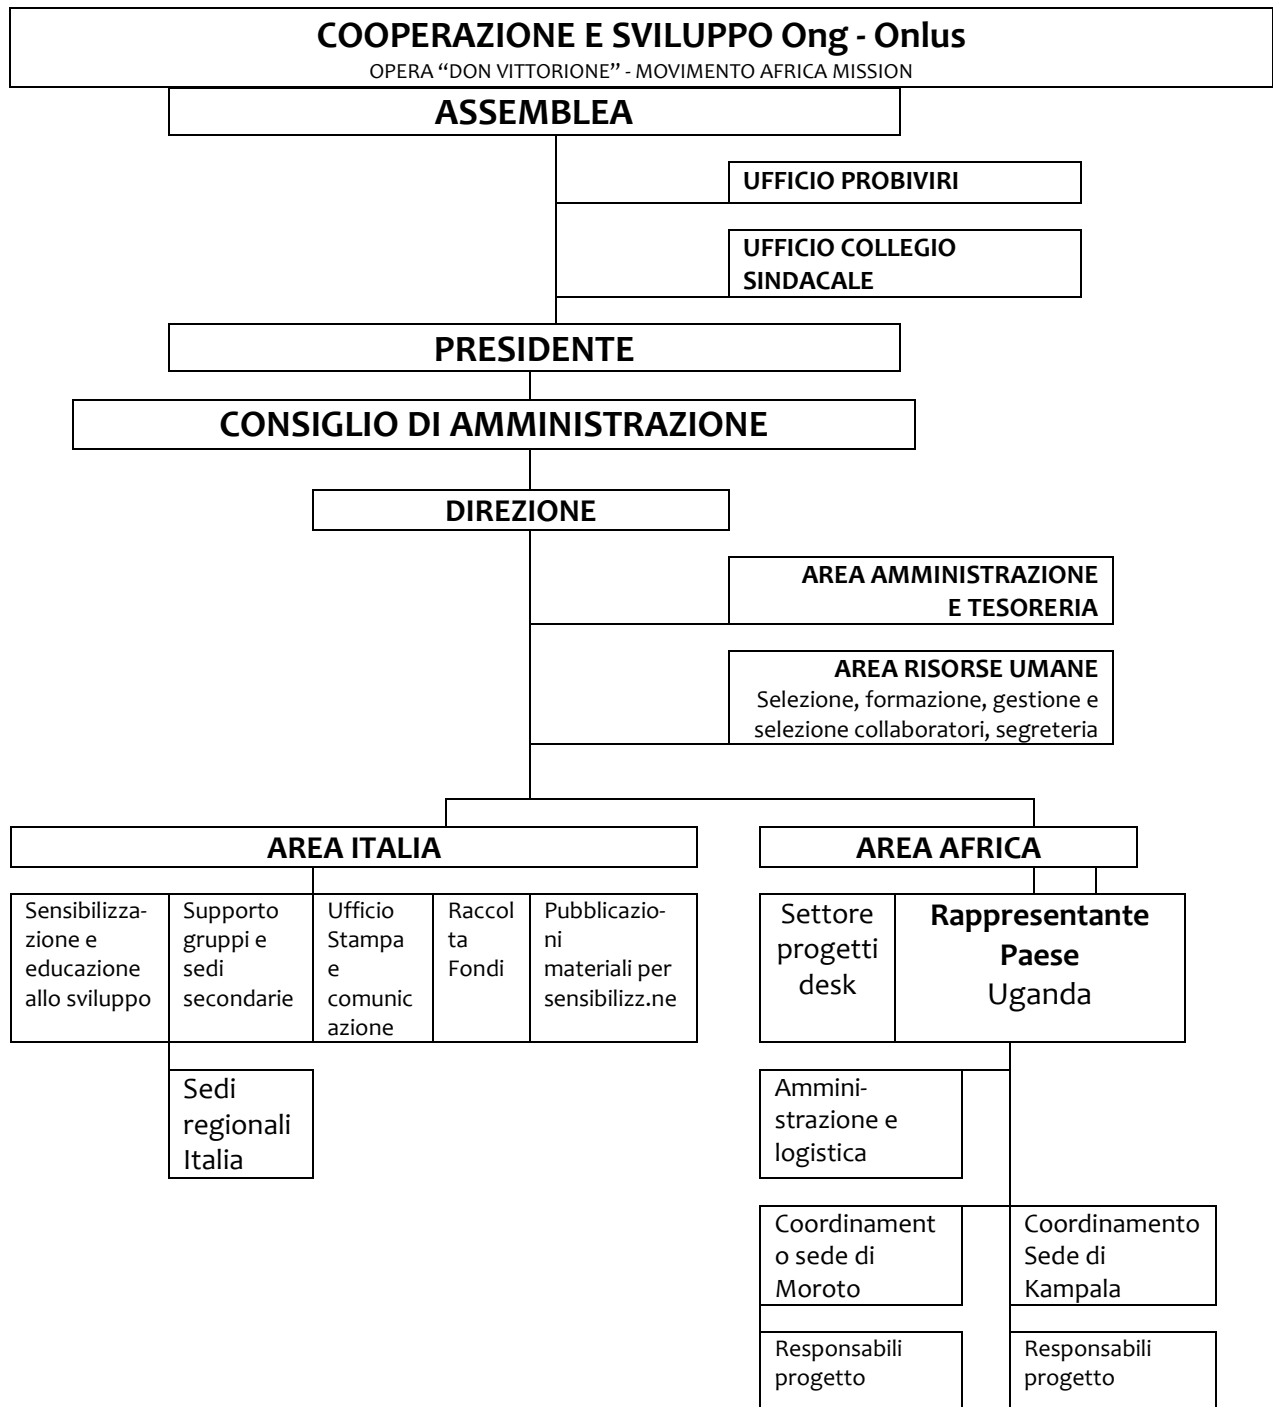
COOPERAZIONE E SVILUPPO Ong - Onlus
OPERA "DON VITTORIONE" - MOVIMENTO AFRICA MISSION

ASSEMBLEA

UFFICIO PROBIVIRI

UFFICIO COLLEGIO SINDACALE

PRESIDENTE

CONSIGLIO DI AMMINISTRAZIONE

DIREZIONE

AREA AMMINISTRAZIONE E TESORERIA

AREA RISORSE UMANE
Selezione, formazione, gestione e selezione collaboratori, segreteria

AREA ITALIA

Sensibilizzazione e educazione allo sviluppo

Supporto gruppi e sedi secondarie

Ufficio Stampa e comunicazione

Raccolta Fondi

Pubblicazioni materiali per sensibilizz.ne

Sedi regionali Italia

AREA AFRICA

Settore progetti desk

Rappresentante Paese
Uganda

Amministrazione e logistica

Coordinamento sede di Moroto

Coordinamento Sede di Kampala

Responsabili progetto

Responsabili progetto